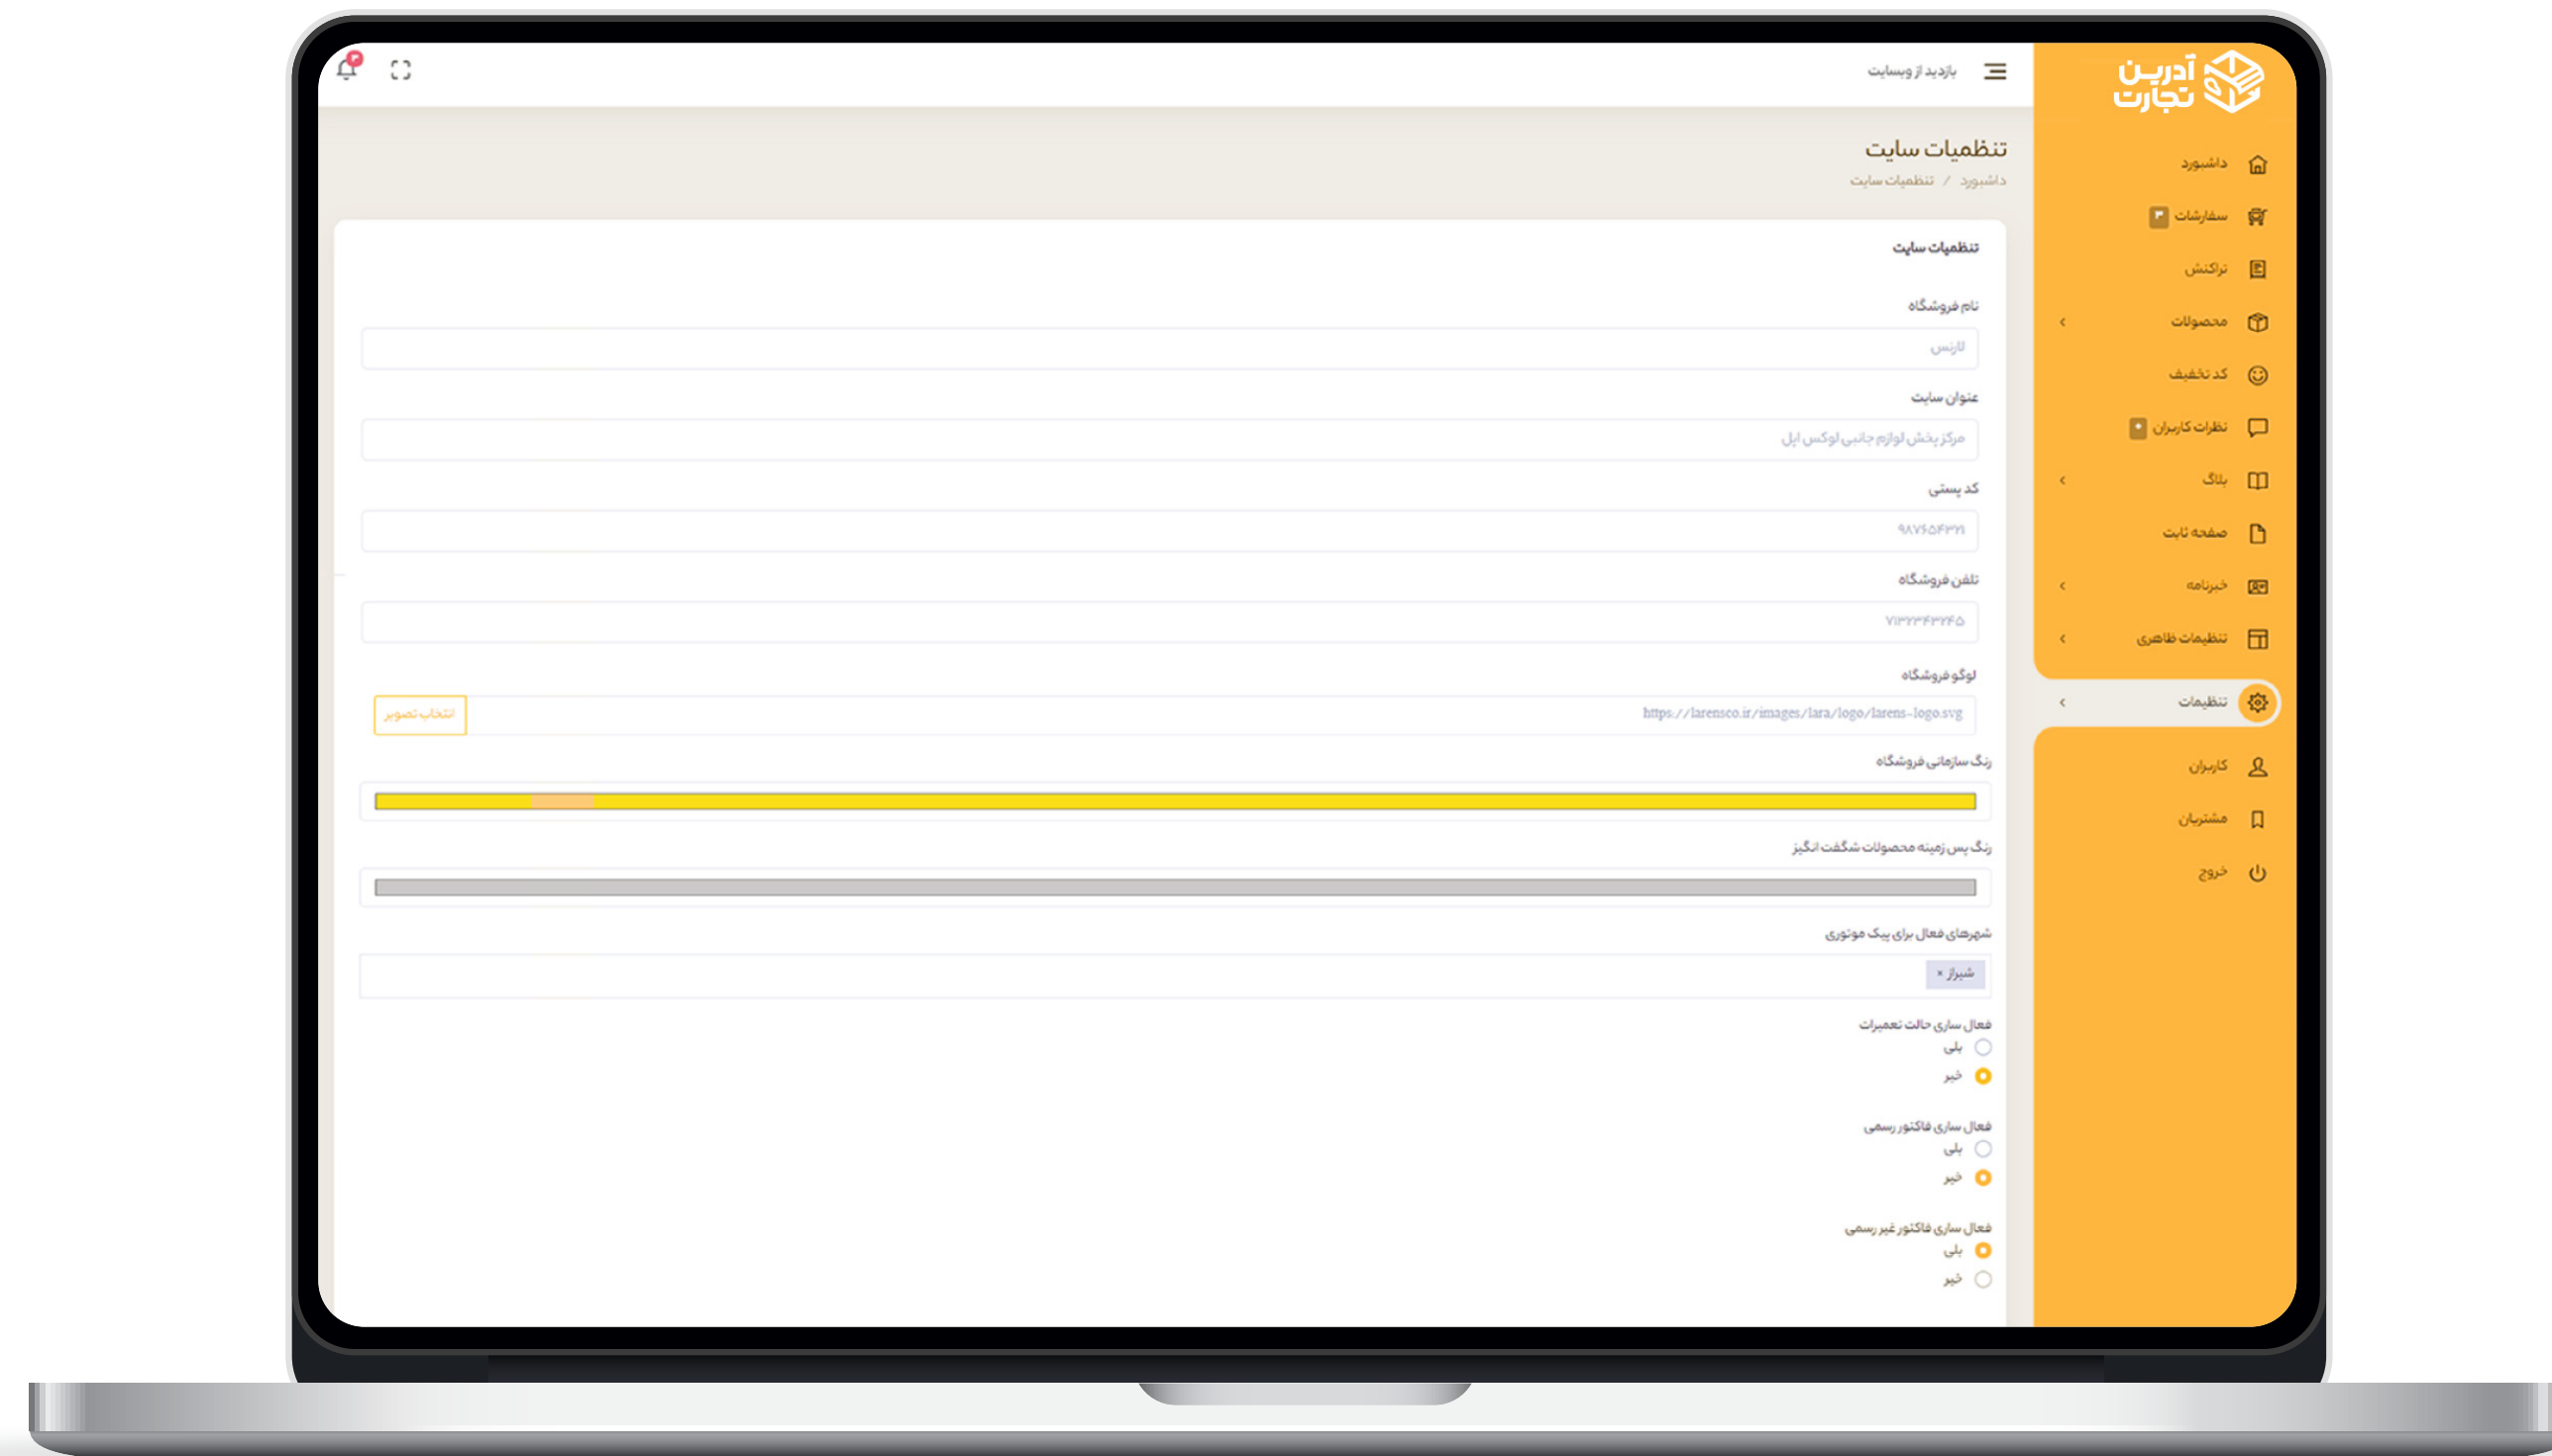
آدرین تجارت

داشبورد
سفارشات ۳
تراکنش
محصولات
کد تخفیف
نظرات کاربران ۰
بلاگ
صفحه ثابت
خبرنامه
تنظیمات ظاهری
تنظیمات
کاربران
مشتریان
خروج

بازدید از وبسایت

تنظیمات سایت
داشبورد / تنظیمات سایت

تنظیمات سایت

نام فروشگاه
لارنس

عنوان سایت
مرکز پخش لوازم جانبی لوکس اپل

کد پستی
۹۸۷۶۵۴۳۲۱

تلفن فروشگاه
۰۷۱۳۲۳۴۳۲۴۵

لوگو فروشگاه
https://larensco.ir/images/lara/logo/larens-logo.svg
انتخاب تصویر

رنگ سازمانی فروشگاه

رنگ پس زمینه محصولات شگفت انگیز

شهرهای فعال برای پیک موتوری
شیراز ×

فعال سازی حالت تعمیرات
بلی
خیر

فعال سازی فاکتور رسمی
بلی
خیر

فعال سازی فاکتور غیر رسمی
بلی
خیر